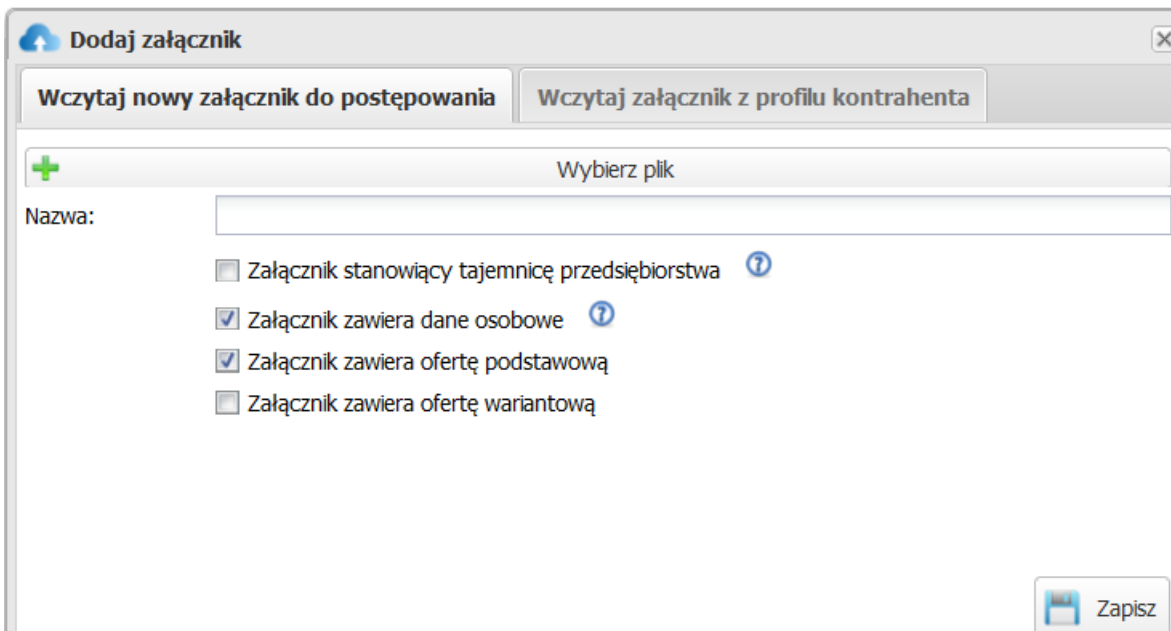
Dodaj załącznik

Wczytaj nowy załącznik do postępowania

Wczytaj załącznik z profilu kontrahenta

Wybierz plik

Nazwa:

Załącznik stanowiący tajemnicę przedsiębiorstwa

Załącznik zawiera dane osobowe

Załącznik zawiera ofertę podstawową

Załącznik zawiera ofertę wariantową

Zapisz